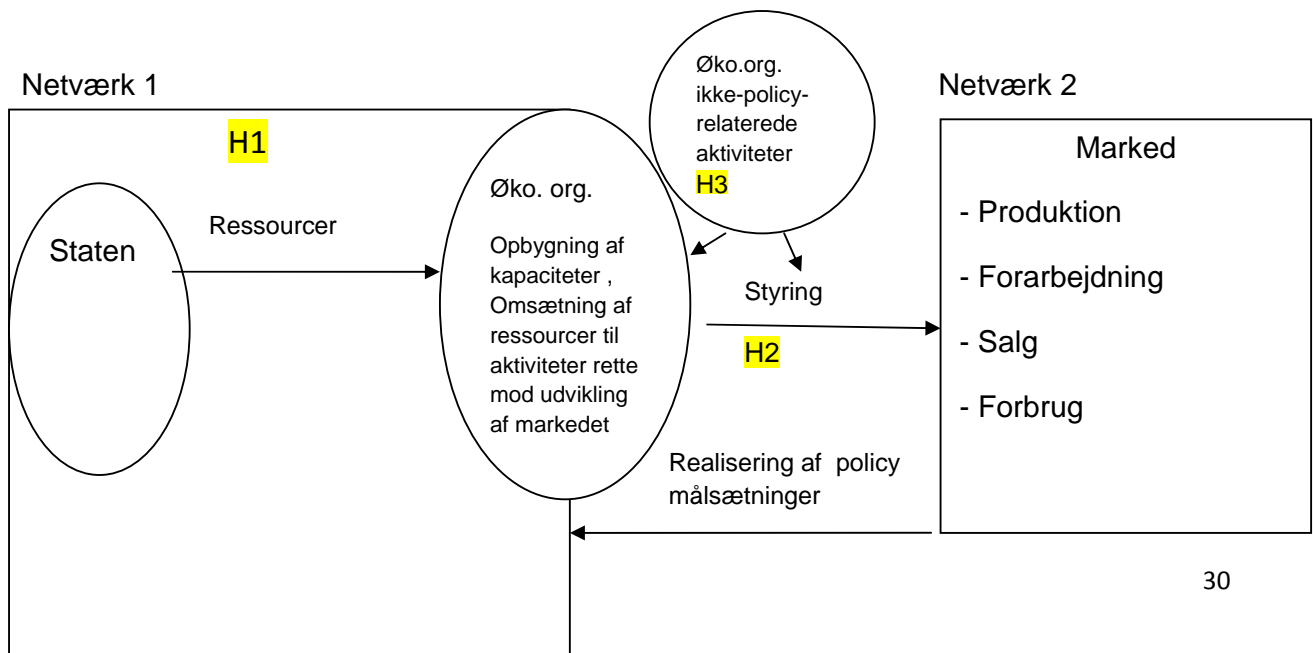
Netværk 1

H1

Staten

Ressourcer

Øko. org.

Opbygning af kapaciteter , Omsætning af ressourcer til aktiviteter rette mod udvikling af markedet

Øko.org. ikke-policy-relaterede aktiviteter H3

Netværk 2

Styring

H2

Marked

- Produktion

- Forarbejdning

- Salg

- Forbrug

Realisering af policy målsætninger

30